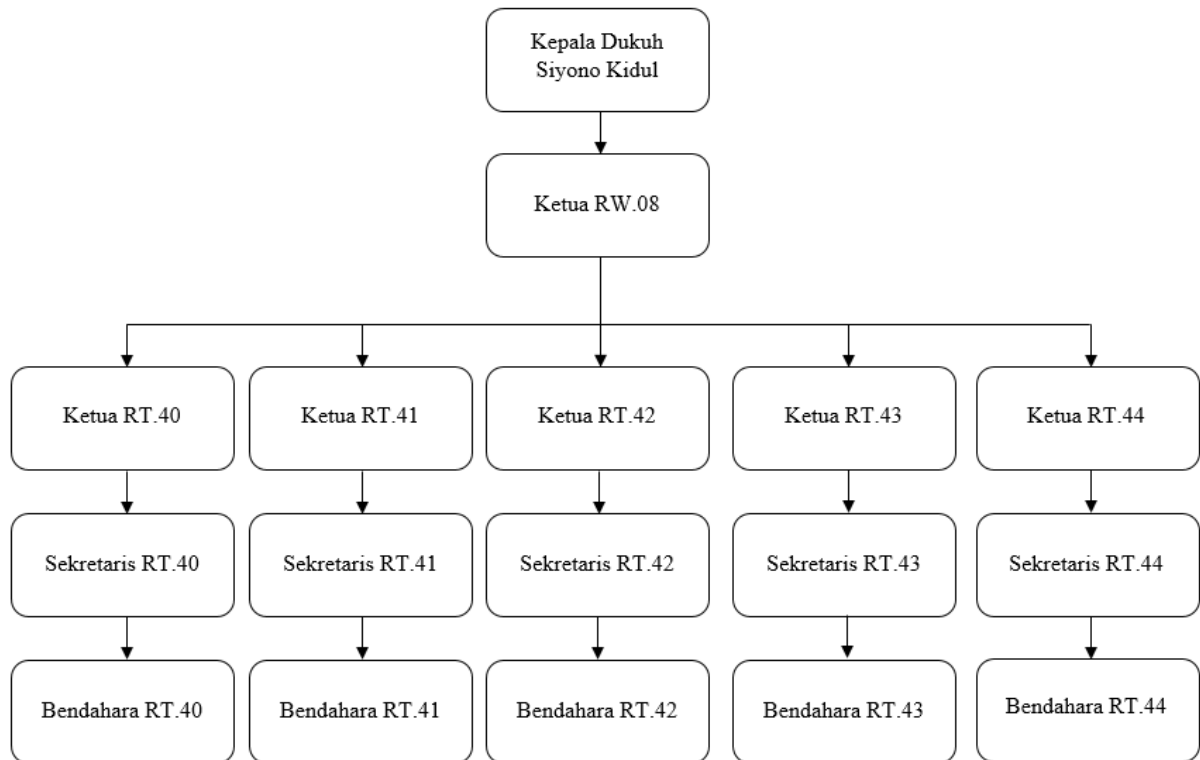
Kepala Dukuh Siyono Kidul

Ketua RW.08

Ketua RT.40

Sekretaris RT.40

Bendahara RT.40

Ketua RT.41

Sekretaris RT.41

Bendahara RT.41

Ketua RT.42

Sekretaris RT.42

Bendahara RT.42

Ketua RT.43

Sekretaris RT.43

Bendahara RT.43

Ketua RT.44

Sekretaris RT.44

Bendahara RT.44